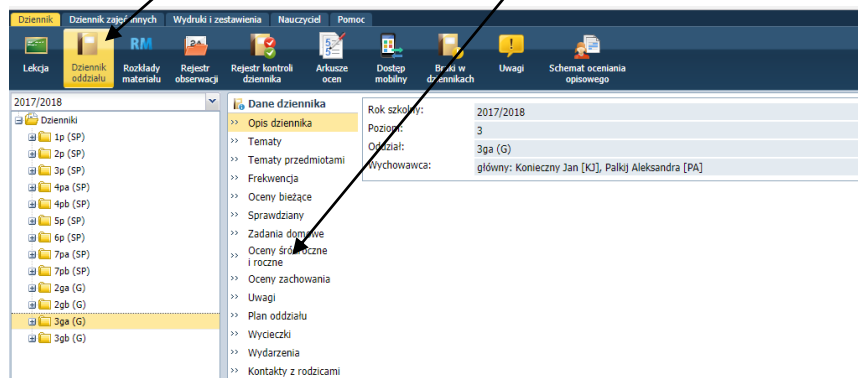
Dziennik | Dziennik zaję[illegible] | Wydruki i zestawienia | Nauczyciel | Pomoc

Lekcja | Dziennik oddziału | Rozkłady materiału | Rejestr obserwacji | Rejestr kontroli dziennika | Arkusze ocen | Dostęp mobilny | Braki w dziennikach | Uwagi | Schemat oceniania opisowego

2017/2018

Dzienniki
1p (SP)
2p (SP)
3p (SP)
4pa (SP)
4pb (SP)
5p (SP)
6p (SP)
7pa (SP)
7pb (SP)
2ga (G)
2gb (G)
3ga (G)
3gb (G)

Dane dziennika
Opis dziennika
Tematy
Tematy przedmiotami
Frekwencja
Oceny bieżące
Sprawdziany
Zadania domowe
Oceny śródroczne i roczne
Oceny zachowania
Uwagi
Plan oddziału
Wycieczki
Wydarzenia
Kontakty z rodzicami

| Rok szkolny: | 2017/2018 |
|---|---|
| Poziom: | 3 |
| Oddział: | 3ga (G) |
| Wychowawca: | główny: Konieczny Jan [KJ], Palkij Aleksandra [PA] |